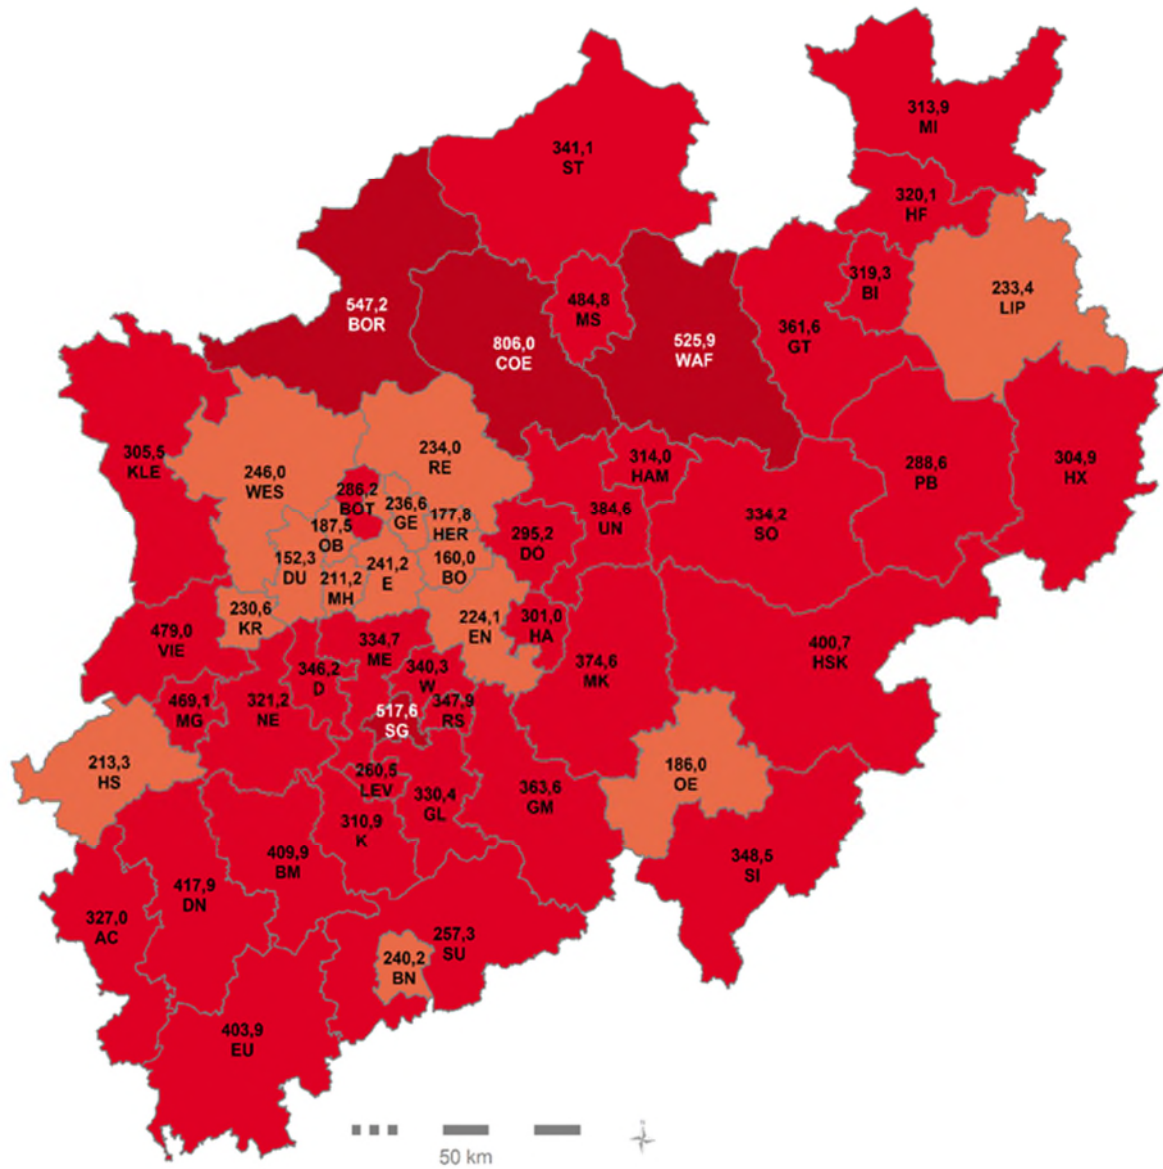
313,9
MI

341,1
ST

320,1
HF

319,3
BI

233,4
LIP

547,2
BOR

484,8
MS

806,0
COE

525,9
WAF

361,6
GT

305,5
KLE

246,0
WES

234,0
RE

286,2
BOT

236,6
GE

187,5
OB

177,8
HER

295,2
DO

314,0
HAM

384,6
UN

334,2
SO

288,6
PB

304,9
HX

152,3
DU

211,2
MH

241,2
E

160,0
BO

230,6
KR

479,0
VIE

224,1
EN

301,0
HA

334,7
ME

346,2
D

340,3
W

374,6
MK

400,7
HSK

469,1
MG

321,2
NE

517,6
SG

347,9
RS

213,3
HS

260,5
LEV

330,4
GL

363,6
GM

186,0
OE

310,9
K

409,9
BM

417,9
DN

348,5
SI

327,0
AC

257,3
SU

240,2
BN

403,9
EU

50 km